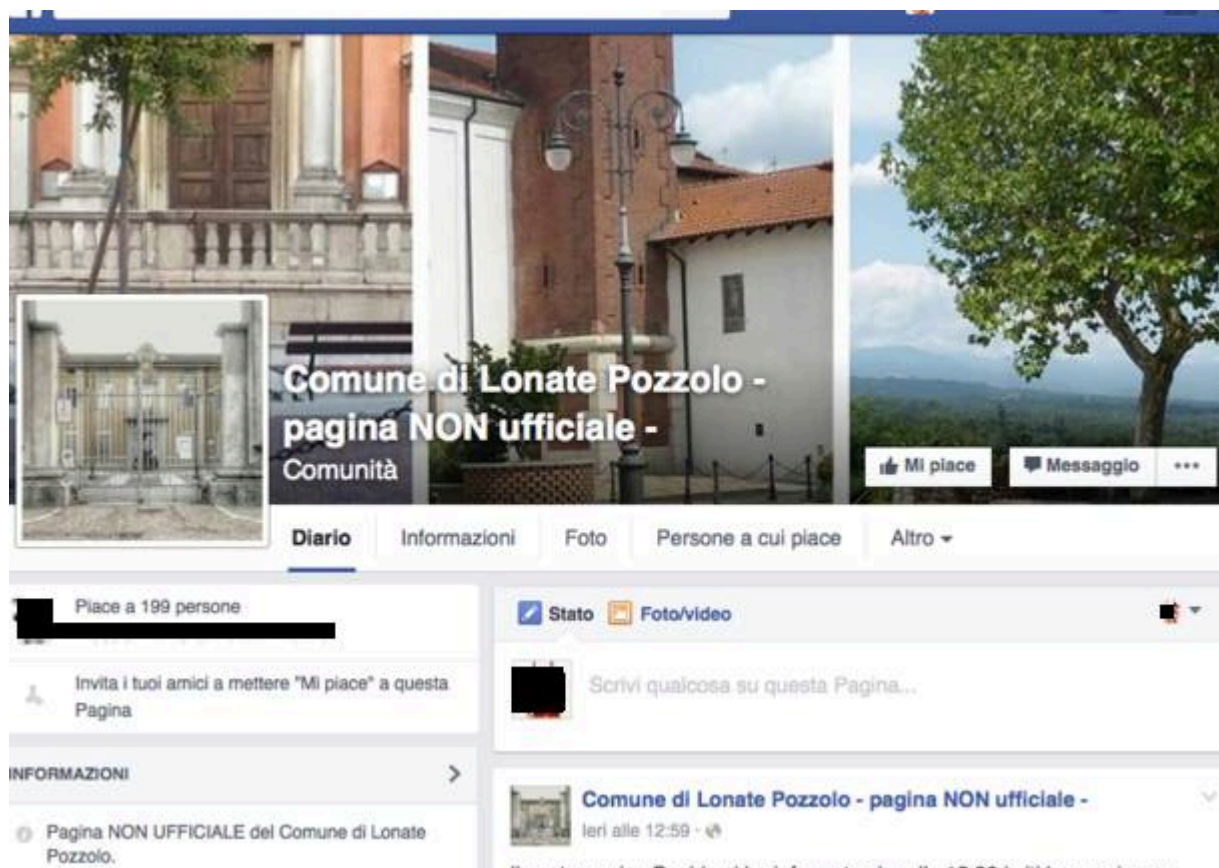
Comune di Lonate Pozzolo - pagina NON ufficiale -
Comunità

Mi piace
Messaggio
...

Diario
Informazioni
Foto
Persone a cui piace
Altro

Piace a 199 persone

Invita i tuoi amici a mettere "Mi piace" a questa Pagina

INFORMAZIONI

Pagina NON UFFICIALE del Comune di Lonate Pozzolo.

Stato
Foto/video

Scrivi qualcosa su questa Pagina...

Comune di Lonate Pozzolo - pagina NON ufficiale -
Ieri alle 12:59 ·

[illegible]